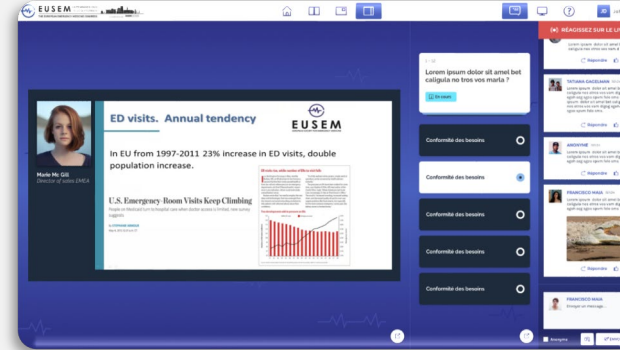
EUSEM

Réagissez sur le li

Marie Mc Gill
Director of sales EMEA

ED visits. Annual tendency

EUSEM

In EU from 1997-2011 23% increase in ED visits, double population increase.

U.S. Emergency-Room Visits Keep Climbing

Lorem ipsum dolor sit amel bet caligula no tros vos marla ?

En savoir

Conformité des besoins

Conformité des besoins

Conformité des besoins

Conformité des besoins

Conformité des besoins

Répondre

TATIANA GASCLANN

Répondre

ANONYME

Répondre

FRANCISCO MAIA

Répondre

FRANCISCO MAIA

Anonyme